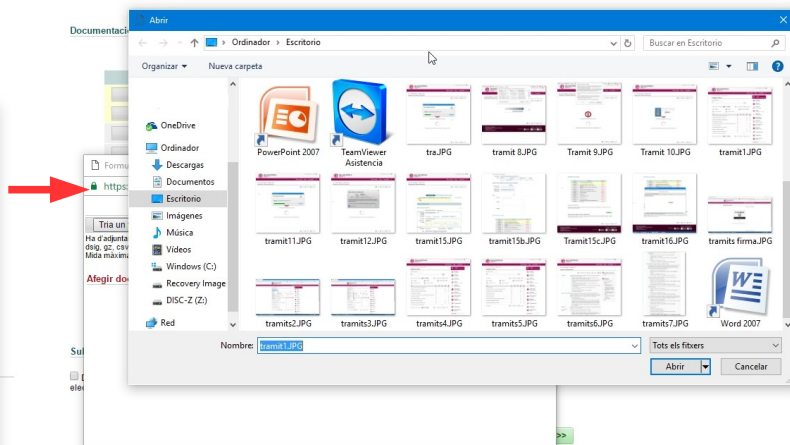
Documentaci

Abrir

Ordinador › Escritorio

Buscar en Escritorio

Organizar ▾ Nueva carpeta

OneDrive
Ordinador
Descargas
Documentos
Escritorio
Imágenes
Música
Vídeos
Windows (C:)
Recovery Image
DISC-Z (Z:)
Red

PowerPoint 2007
TeamViewer Asistencia
tra.JPG
tramit 8.JPG
Tramit 9.JPG
Tramit 10.JPG
tramit1.JPG
tramit11.JPG
tramit12.JPG
tramit15.JPG
tramit15b.JPG
Tramit15c.JPG
tramit16.JPG
tramits firma.JPG
tramits2.JPG
tramits3.JPG
tramits4.JPG
tramits5.JPG
tramits6.JPG
tramit7.JPG
Word 2007

Nombre: tramit1.JPG
Tots els fitxers
Abrir
Cancelar

Formu
https:
Tria un
Ha d'adjunta
dsig, gz, csv
Mida màxima
Afegir do
Su
ele
>>